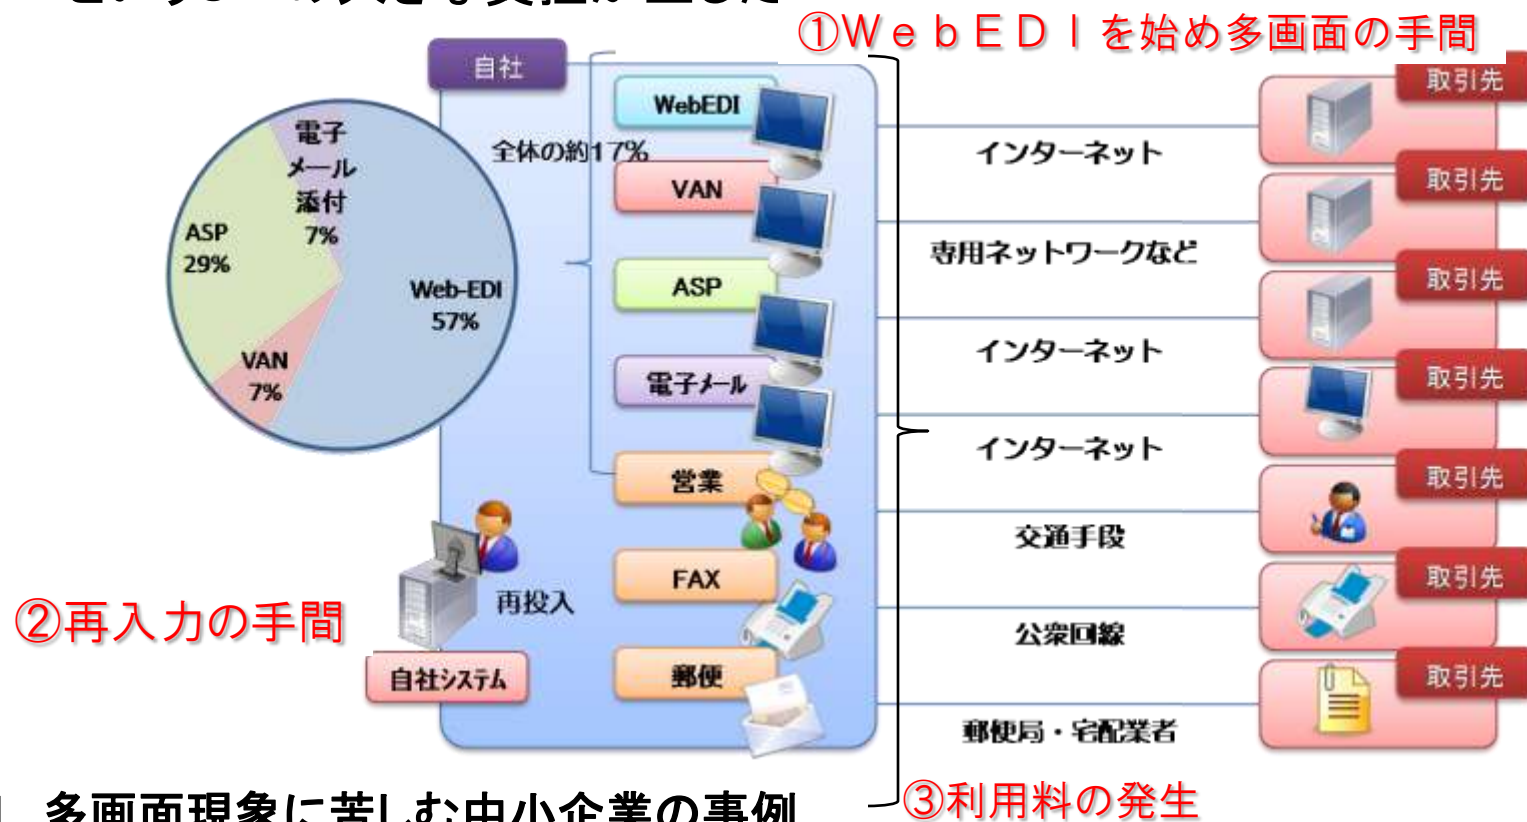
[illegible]

①ＷｅｂＥＤＩを始め多画面の手間

自社

電子メール添付 7%
ASP 29%
VAN 7%
Web-EDI 57%

全体の約17%

WebEDI
VAN
ASP
電子メール
営業
FAX
郵便

再投入
自社システム

②再入力の手間

インターネット
専用ネットワークなど
インターネット
インターネット
交通手段
公衆回線
郵便局・宅配業者

取引先
取引先
取引先
取引先
取引先
取引先
取引先

③利用料の発生

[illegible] 多画面現象に苦しむ中小企業の事例